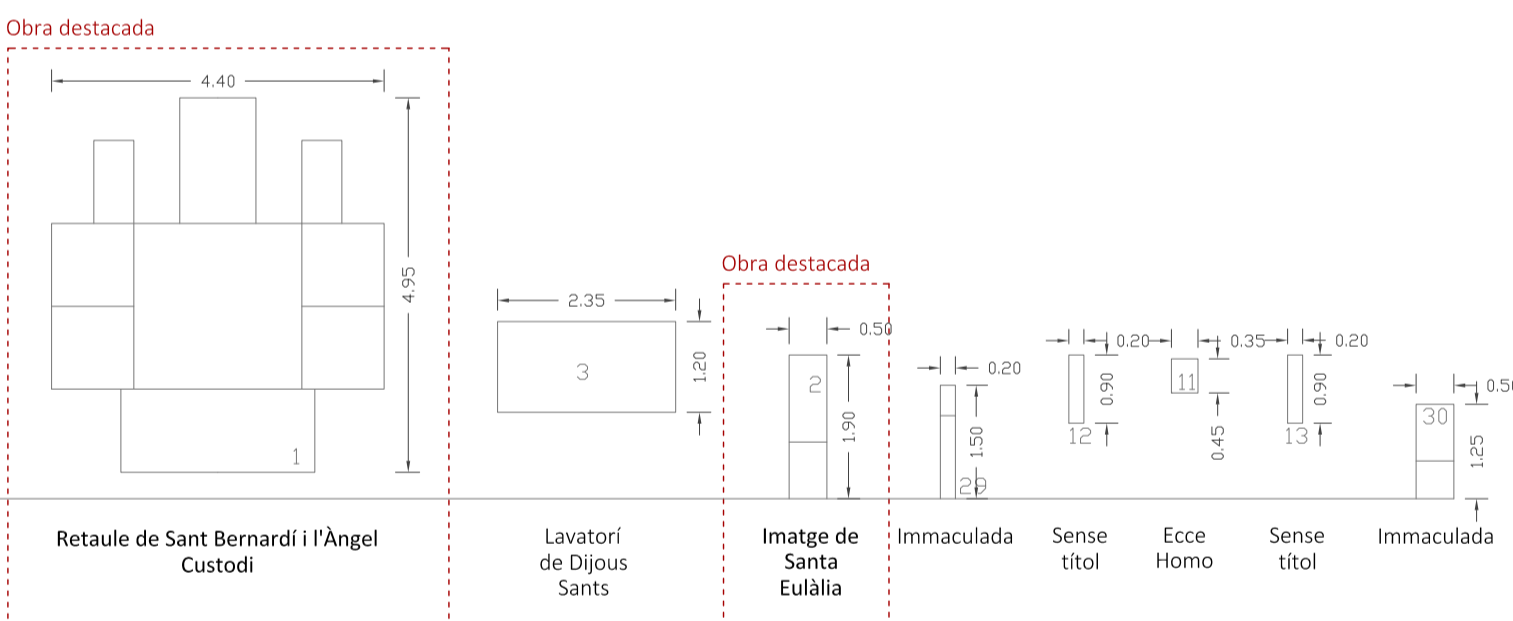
Obra destacada

4.40

4.95

1

Retaule de Sant Bernardí i l'Àngel Custodi

2.35

3

1.20

Lavatorí de Dijous Sants

Obra destacada

0.50

2

1.90

Imatge de Santa Eulàlia

0.20

1.50

20

Immaculada

0.20

0.90

12

Sense títol

0.35

11

0.45

Ecce Homo

0.20

0.90

13

Sense títol

0.5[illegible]

30

1.25

Immaculada